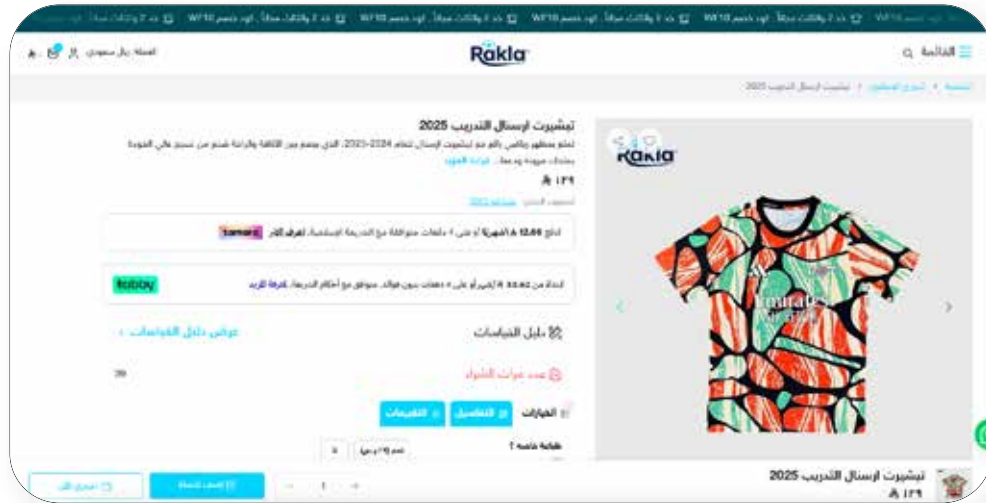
خذ 2 واحصل على 1 مجاناً.. اكود خصم WF10

Rakla

القائمة

العملة: ريال سعودي

الصفحة الرئيسية • تيشيرت المنتخبات • تيشيرت ارسنال التدريب 2025

تيشيرت ارسنال التدريب 2025

تمتع بمظهر رياضي رائع مع تيشيرت ارسنال لعام 2024-2025، الذي يجمع بين الأناقة والراحة. مصنوع من نسيج عالي الجودة يمنحك مرونة وراحة... قراءة المزيد

١٢٩

ادفع 12.00 شهرياً أو على 4 دفعات متوافقة مع الشريعة الإسلامية. لمعرفة المزيد tamara

ابتداءً من 32.62 لإشهر أو على 4 دفعات بدون فوائد. متوافق مع أحكام الشريعة. لمعرفة المزيد tabby

دليل المقاسات

عرض دليل المقاسات

عدد مرات الشراء

39

الخيارات

التفاصيل

التقييمات

طباعة خاصة ؟

Rakla

Emirates

تيشيرت ارسنال التدريب 2025

١٢٩

1

إضف للسلة

اشتري الآن